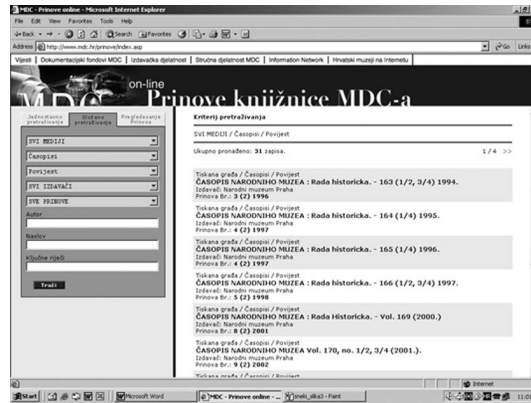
MDC - Prinove online - Microsoft Internet Explorer

File Edit View Favorites Tools Help

Back Search Favorites

Address http://www.mdc.hr/prinove/index.asp

Go Links

Vijesti | Dokumentacijski fondovi MDC | Izdavačka djelatnost | Stručna djelatnost MDC | Information Network | Hrvatski muzeji na Internetu

MDC on-line Prinove knjižnice MDC-a

Jednostavno pretraživanje | Složeno pretraživanje | Pregledavanje Prinova

SVI MEDIJI

Časopisi

Povijest

SVI IZDAVAČI

SVE PRINOVE

Autor

Naslov

Ključne riječi

Traži

Kriterij pretraživanja

SVI MEDIJI / Časopisi / Povijest

Ukupno pronađeno: 31 zapisa.

1/4 >>

Tiskana građa / Časopisi / Povijest
ČASOPIS NARODNÍHO MUZEA : Rada historická. - 163 (1/2, 3/4) 1994.
Izdavač: Narodni muzeum Praha
Prinova Br.: 4 (2) 1996

Tiskana građa / Časopisi / Povijest
ČASOPIS NARODNÍHO MUZEA : Rada historická. - 164 (1/4) 1995.
Izdavač: Narodni muzeum Praha
Prinova Br.: 4 (2) 1997

Tiskana građa / Časopisi / Povijest
ČASOPIS NARODNÍHO MUZEA : Rada historická. - 165 (1/4) 1996.
Izdavač: Narodni muzeum Praha
Prinova Br.: 4 (2) 1997

Tiskana građa / Časopisi / Povijest
ČASOPIS NARODNÍHO MUZEA : Rada historická. - 166 (1/2, 3/4) 1997.
Izdavač: Narodni muzeum Praha
Prinova Br.: 5 (2) 1998

Tiskana građa / Časopisi / Povijest
ČASOPIS NARODNÍHO MUZEA : Rada Historica. - Vol. 169 (2000.)
Izdavač: Narodni muzeum Praha
Prinova Br.: 8 (2) 2001

Tiskana građa / Časopisi / Povijest
ČASOPIS NARODNÍHO MUZEA Vol. 170, no. 1/2, 3/4 (2001.).
Izdavač: Narodni muzeum Praha
Prinova Br.: 9 (2) 2002

Tiskana građa / Časopisi / Povijest

Internet

Start | Microsoft Word | MDC - Prinove online - ... | sneki_slika3 - Paint